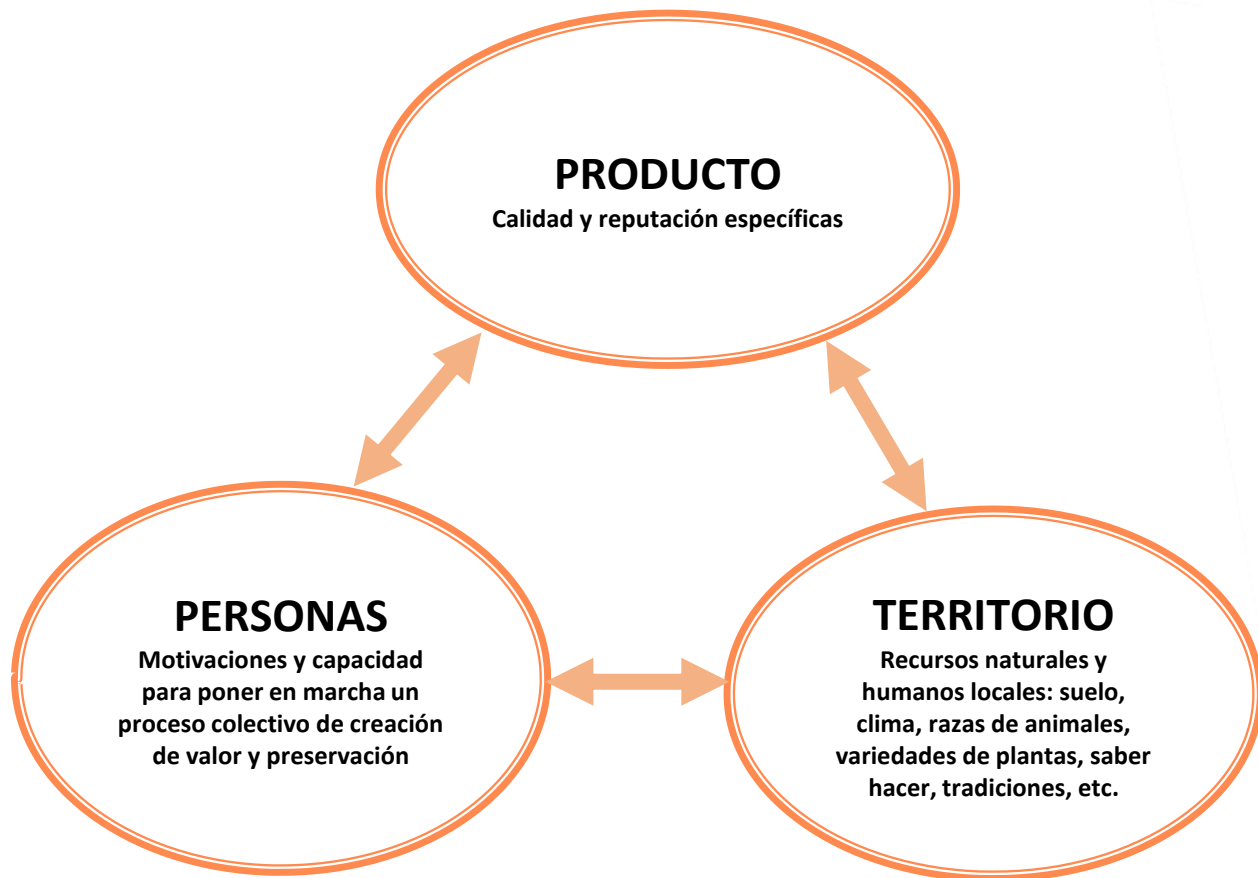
PRODUCTO
Calidad y reputación específicas

PERSONAS
Motivaciones y capacidad para poner en marcha un proceso colectivo de creación de valor y preservación

TERRITORIO
Recursos naturales y humanos locales: suelo, clima, razas de animales, variedades de plantas, saber hacer, tradiciones, etc.